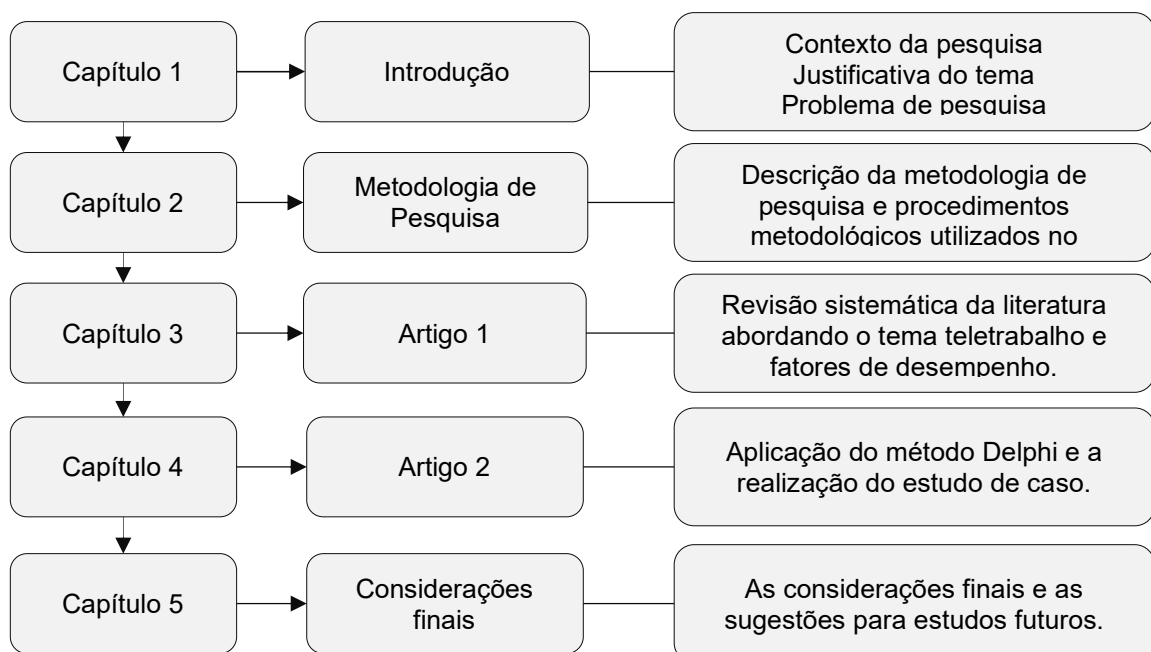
Capítulo 1

Introdução

Contexto da pesquisa
Justificativa do tema
Problema de pesquisa

Capítulo 2

Metodologia de Pesquisa

Descrição da metodologia de pesquisa e procedimentos metodológicos utilizados no

Capítulo 3

Artigo 1

Revisão sistemática da literatura abordando o tema teletrabalho e fatores de desempenho.

Capítulo 4

Artigo 2

Aplicação do método Delphi e a realização do estudo de caso.

Capítulo 5

Considerações finais

As considerações finais e as sugestões para estudos futuros.